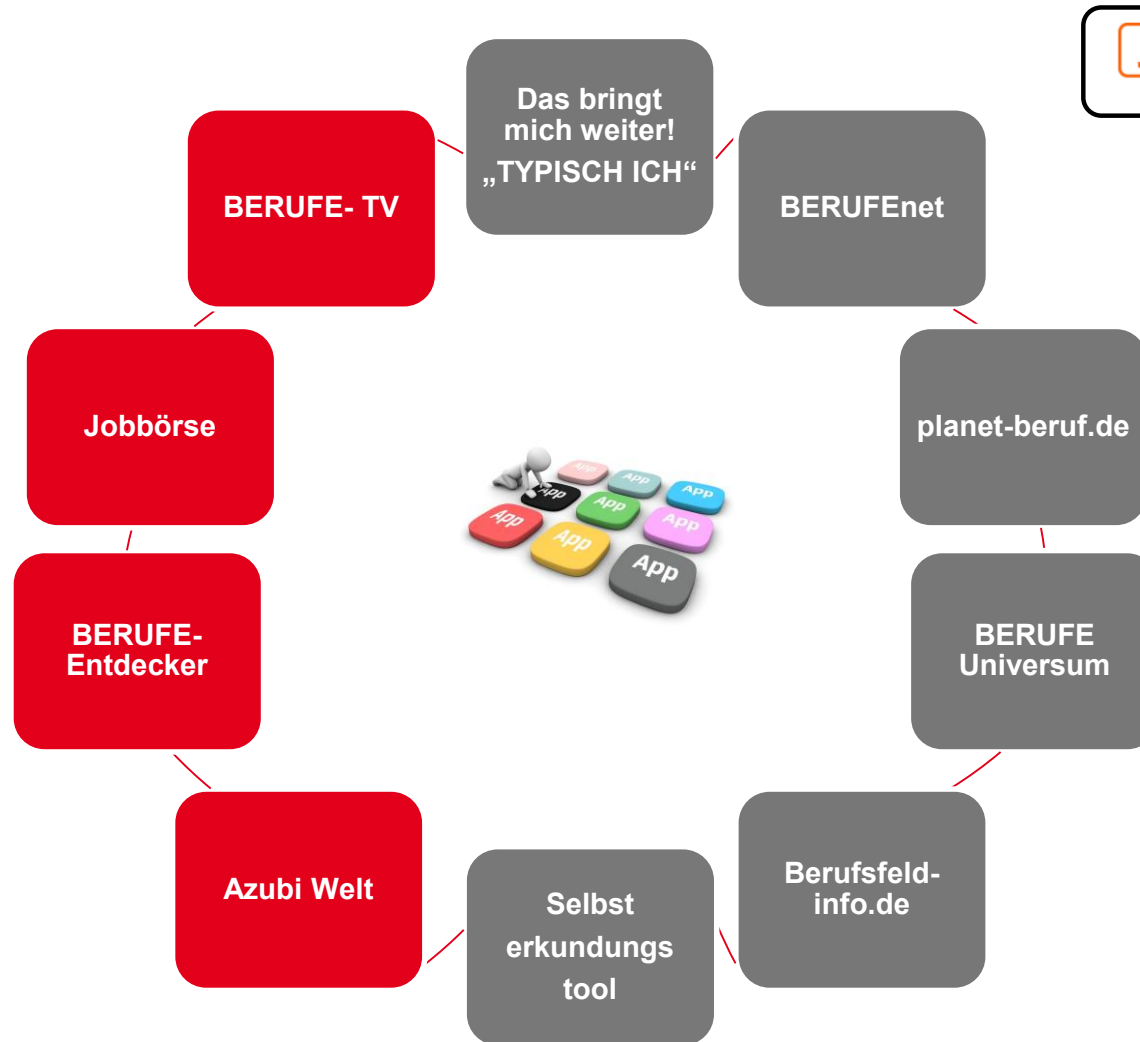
Das bringt mich weiter! „TYPISCH ICH“

BERUFEnet

planet-beruf.de

BERUFE Universum

Berufsfeld-info.de

Selbst erkundungs tool

Azubi Welt

BERUFE-Entdecker

Jobbörse

BERUFE- TV

App

App

App

App

App

App

App

App

App